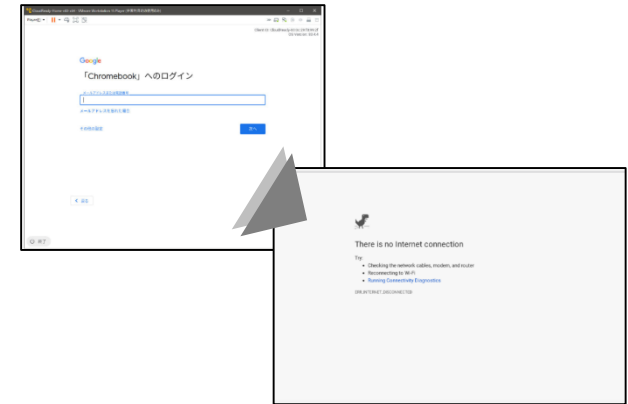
Google
「Chromebook」へのログイン

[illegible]

メールアドレスを忘れた場合

その他の設定

次へ

< 戻る

終了

There is no Internet connection

Try:
• Checking the network cables, modem, and router
• Reconnecting to Wi-Fi
• Running Connectivity Diagnostics

ERR_INTERNET_DISCONNECTED